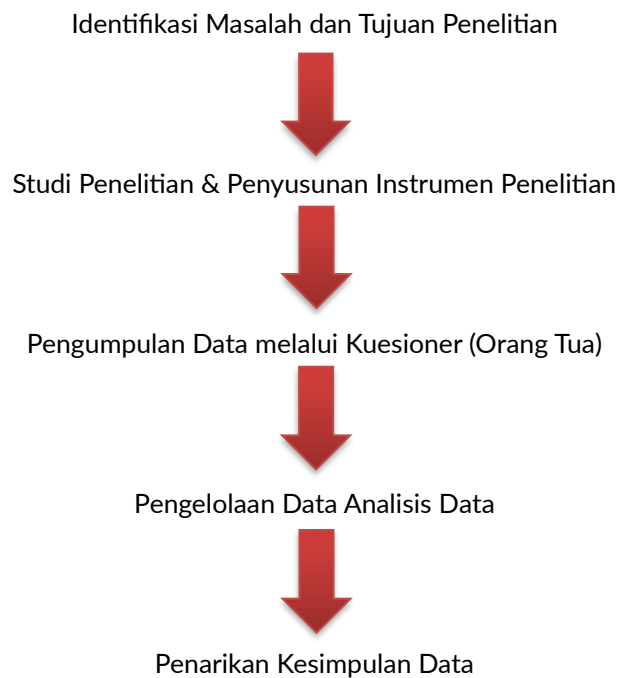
Identifikasi Masalah dan Tujuan Penelitian

Studi Penelitian & Penyusunan Instrumen Penelitian

Pengumpulan Data melalui Kuesioner (Orang Tua)

Pengelolaan Data Analisis Data

Penarikan Kesimpulan Data